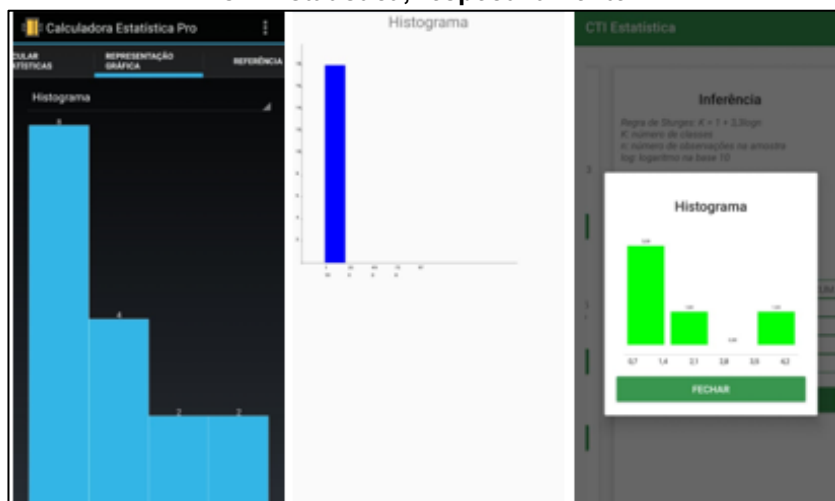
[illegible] Estatística, respectivamente

Calculadora Estatística Pro

CULAR ATISTICAS

REPRESENTAÇÃO GRÁFICA

REFERÊNCIA

Histograma

8

4

2

2

Histograma

CTI Estatística

Inferência

Regra de Sturges: K = 1 + 3,3logn
K: número de classes
n: número de observações na amostra
log: logaritmo na base 10

Histograma

0,7 1,4 2,1 2,8 3,5 4,2

FECHAR